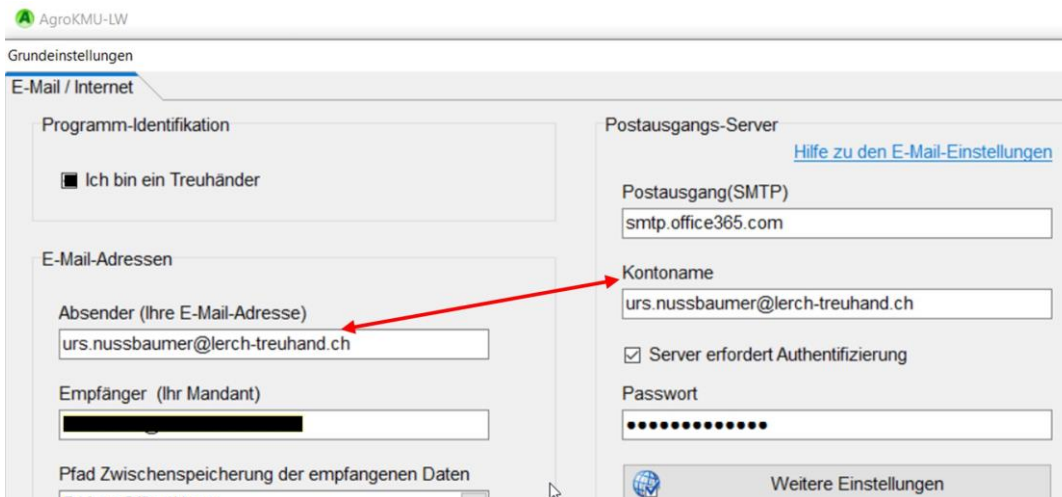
AgroKMU-LW

Grundeinstellungen

E-Mail / Internet

Programm-Identifikation

Ich bin ein Treuhänder

E-Mail-Adressen

Absender (Ihre E-Mail-Adresse)

urs.nussbaumer@lerch-treuhand.ch

Empfänger (Ihr Mandant)

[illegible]

Pfad Zwischenspeicherung der empfangenen Daten

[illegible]

Postausgangs-Server

Hilfe zu den E-Mail-Einstellungen

Postausgang(SMTP)

smtp.office365.com

Kontoname

urs.nussbaumer@lerch-treuhand.ch

Server erfordert Authentifizierung

Passwort

•••••••••••••

Weitere Einstellungen